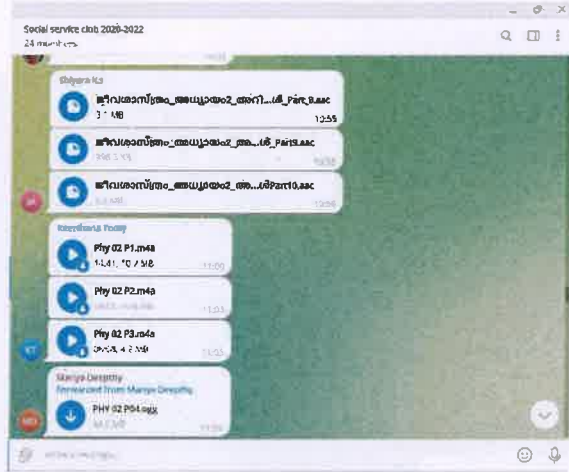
Social service club 2020-2022
24 members

Shiyara K.S

ജീവശാസ്ത്രം_അധ്യായം2_അനി...ൾ_Part_8.aac
3.1 MB
13:55

ജീവശാസ്ത്രം_അധ്യായം2_അ...ൾ_Part9.aac
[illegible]
13:55

ജീവശാസ്ത്രം_അധ്യായം2_അ...ൾPart10.aac
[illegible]
13:56

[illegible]

Phy 02 P1.m4a
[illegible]
11:00

Phy 02 P2.m4a
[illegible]
11:03

Phy 02 P3.m4a
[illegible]
11:05

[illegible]
Forwarded from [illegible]

PHY 02 P04.ogg
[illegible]
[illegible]

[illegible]